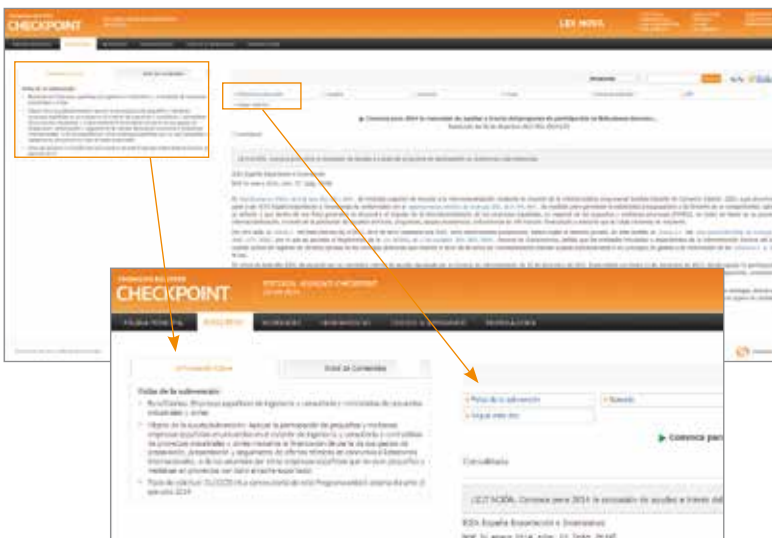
CHECKPOINT

LEX NOVA

CHECKPOINT

EDITORIAL ADUANAS CHECKPOINT

PÁGINA PERSONAL | BÚSQUEDAS | NOVEDADES | HERRAMIENTAS | CENTRO DE MENSAJES | FORMULARIOS

Información Clave | Árbol de Contenidos

Fichas de la subvención

• Beneficiarios: Empresas españolas de ingeniería o consultoría o consorcios de empresas industriales y otras.

• Objeto de la ayuda/subvención: Apoyar la participación de pequeñas y medianas empresas españolas en concursos en el exterior de ingeniería y consultoría y contratistas de proyectos industriales y obras mediante la financiación de parte de los gastos de preparación, presentación y seguimiento de ofertas técnicas en concursos internacionales, o de los estudios del sector empresas españolas que sean pequeñas o medianas en proyectos con tasa de concurrencia.

• Plazo de solicitud: 31/12/2014 La convocatoria de este Programa estará abierta durante el ejercicio 2014

Fichas de la subvención | Novedad
Seguir este doc

Convoca para

Consultoría

LEXTRA:SDA. Convoca para 2014 la concesión de ayudas a través del

BOE España Exportación e Inversiones